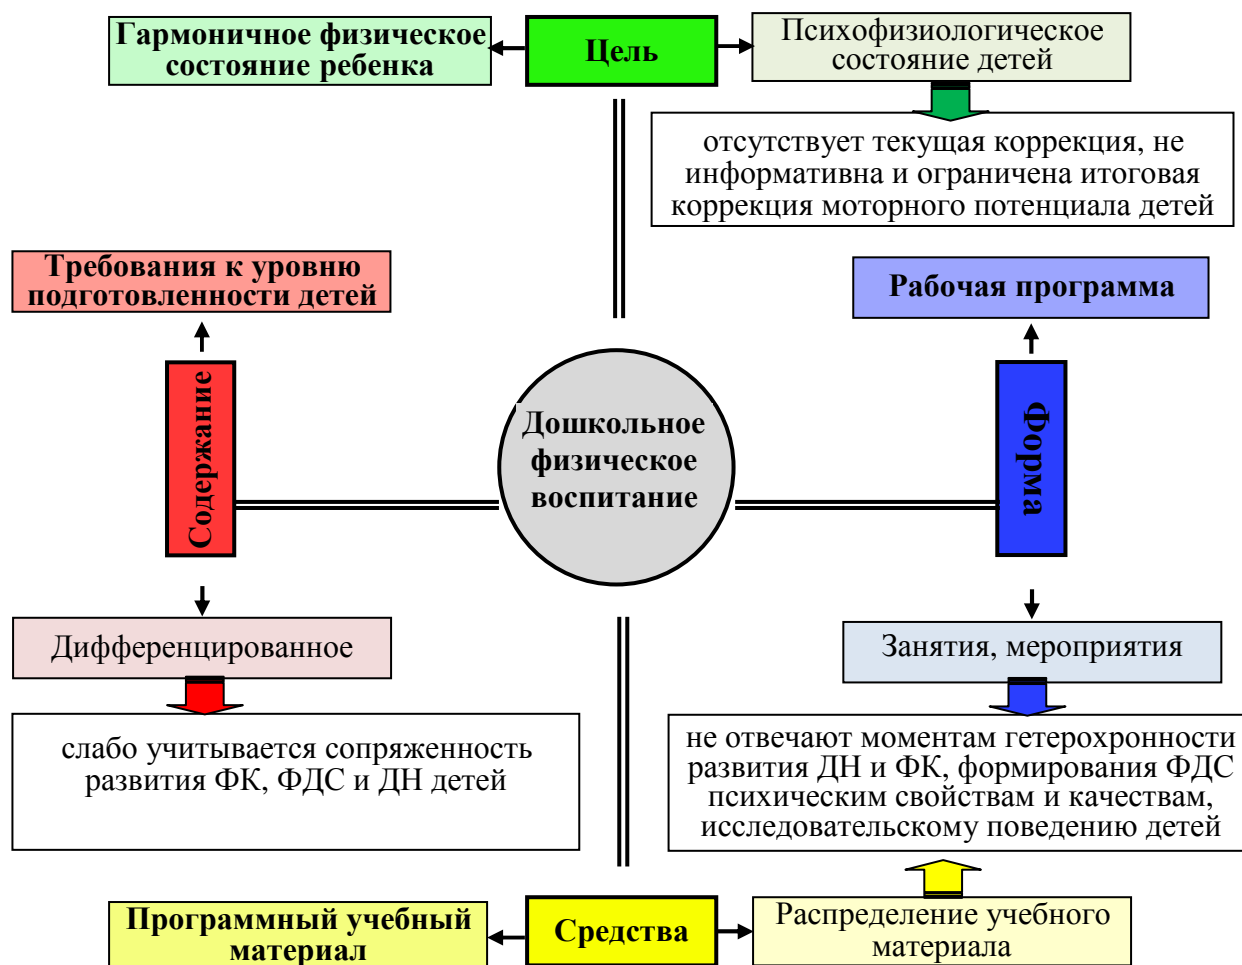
Гармоничное физическое состояние ребенка

Цель

Психофизиологическое состояние детей

отсутствует текущая коррекция, не информативна и ограничена итоговая коррекция моторного потенциала детей

Требования к уровню подготовленности детей

Рабочая программа

Содержание

Дошкольное физическое воспитание

Форма

Дифференцированное

Занятия, мероприятия

слабо учитывается сопряженность развития ФК, ФДС и ДН детей

не отвечают моментам гетерохронности развития ДН и ФК, формирования ФДС психическим свойствам и качествам, исследовательскому поведению детей

Программный учебный материал

Средства

Распределение учебного материала